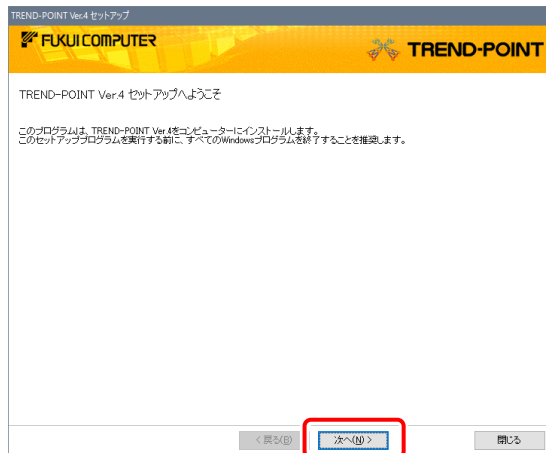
TREND-POINT Ver.4 セットアップ

FUKUI COMPUTER

TREND-POINT

TREND-POINT Ver.4 セットアップへようこそ

このプログラムは、TREND-POINT Ver.4をコンピューターにインストールします。
このセットアッププログラムを実行する前に、すべてのWindowsプログラムを終了することを推奨します。

< 戻る(B)

次へ(N) >

閉じる